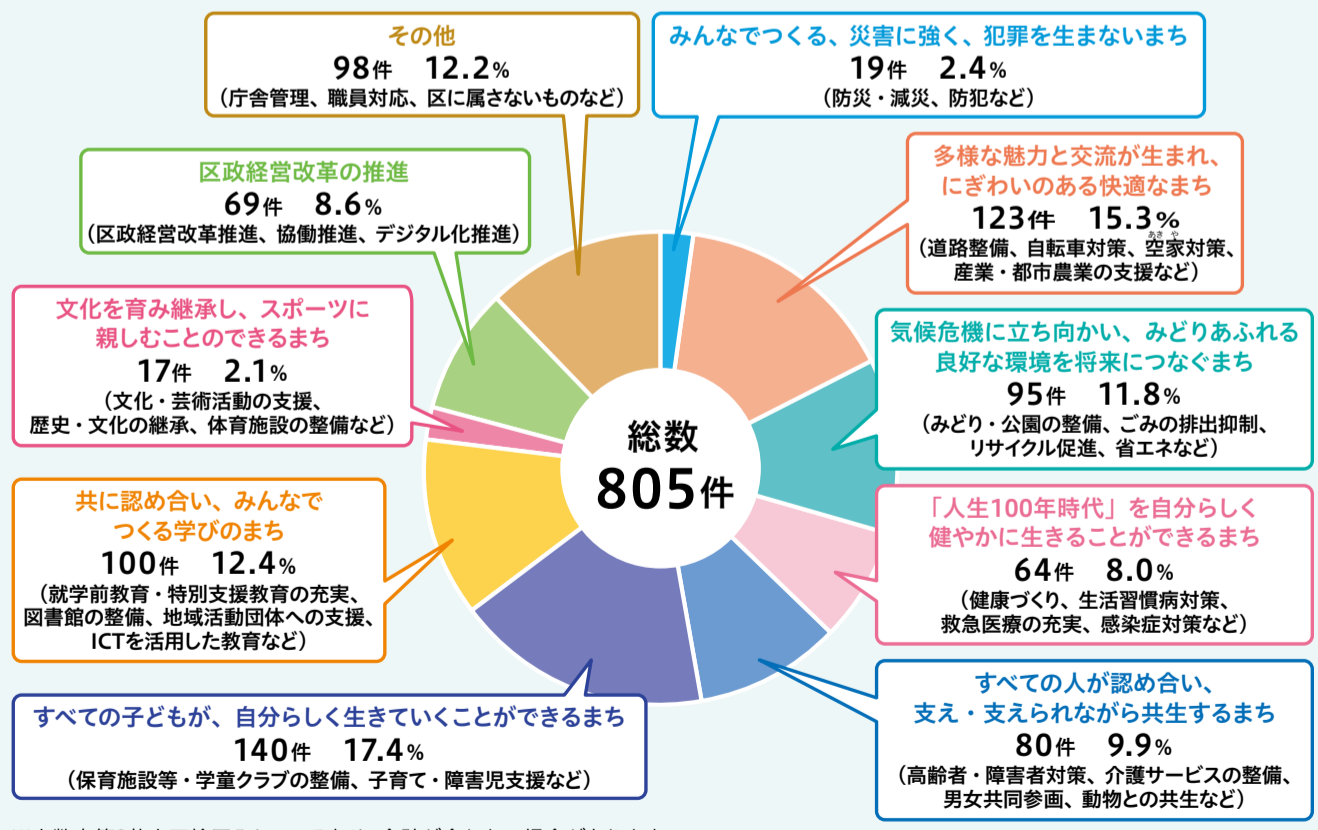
その他
98件　12.2％
（庁舎管理、職員対応、区に属さないものなど）

みんなでつくる、災害に強く、犯罪を生まないまち
19件　2.4％
（防災・減災、防犯など）

区政経営改革の推進
69件　8.6％
（区政経営改革推進、協働推進、デジタル化推進）

多様な魅力と交流が生まれ、にぎわいのある快適なまち
123件　15.3％
（道路整備、自転車対策、空家対策、産業・都市農業の支援など）

文化を育み継承し、スポーツに親しむことのできるまち
17件　2.1％
（文化・芸術活動の支援、歴史・文化の継承、体育施設の整備など）

気候危機に立ち向かい、みどりあふれる良好な環境を将来につなぐまち
95件　11.8％
（みどり・公園の整備、ごみの排出抑制、リサイクル促進、省エネなど）

総数
805件

共に認め合い、みんなでつくる学びのまち
100件　12.4％
（就学前教育・特別支援教育の充実、図書館の整備、地域活動団体への支援、ICTを活用した教育など）

「人生100年時代」を自分らしく健やかに生きることができるまち
64件　8.0％
（健康づくり、生活習慣病対策、救急医療の充実、感染症対策など）

すべての人が認め合い、支え・支えられながら共生するまち
80件　9.9％
（高齢者・障害者対策、介護サービスの整備、男女共同参画、動物との共生など）

すべての子どもが、自分らしく生きていくことができるまち
140件　17.4％
（保育施設等・学童クラブの整備、子育て・障害児支援など）

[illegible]